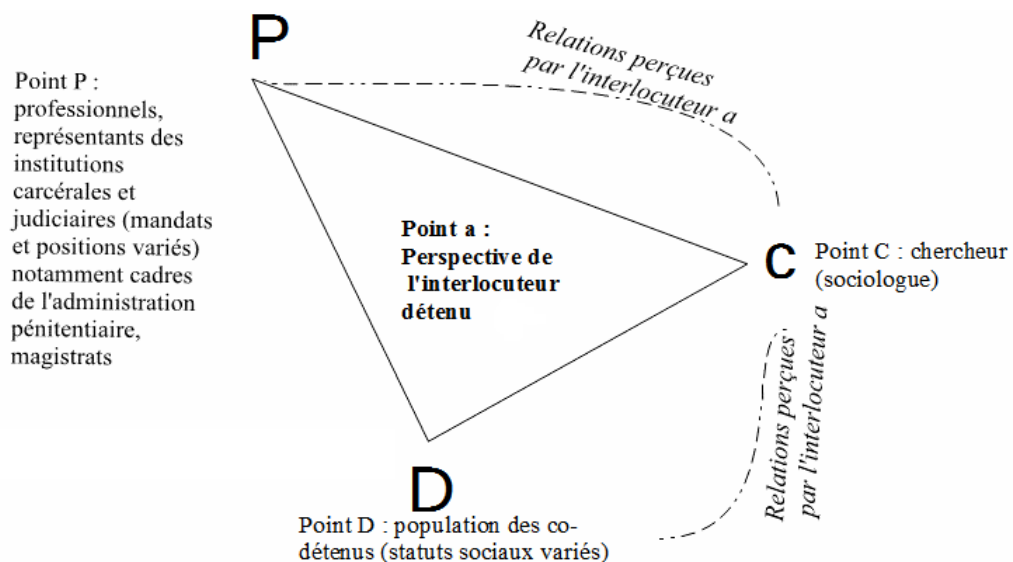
P

Point P : professionnels, représentants des institutions carcérales et judiciaires (mandats et positions variés) notamment cadres de l'administration pénitentiaire, magistrats

Relations perçues par l'interlocuteur a

Point a : Perspective de l'interlocuteur détenu

C

Point C : chercheur (sociologue)

Relations perçues par l'interlocuteur a

D

Point D : population des co-détenus (statuts sociaux variés)